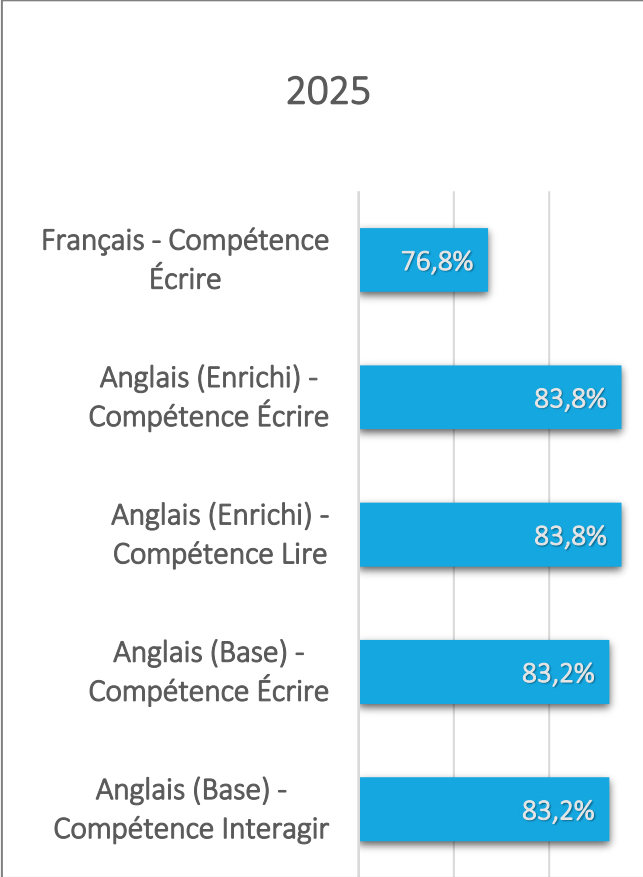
2025

Français - Compétence Écrire
76,8%

Anglais (Enrichi) - Compétence Écrire
83,8%

Anglais (Enrichi) - Compétence Lire
83,8%

Anglais (Base) - Compétence Écrire
83,2%

Anglais (Base) - Compétence Interagir
83,2%